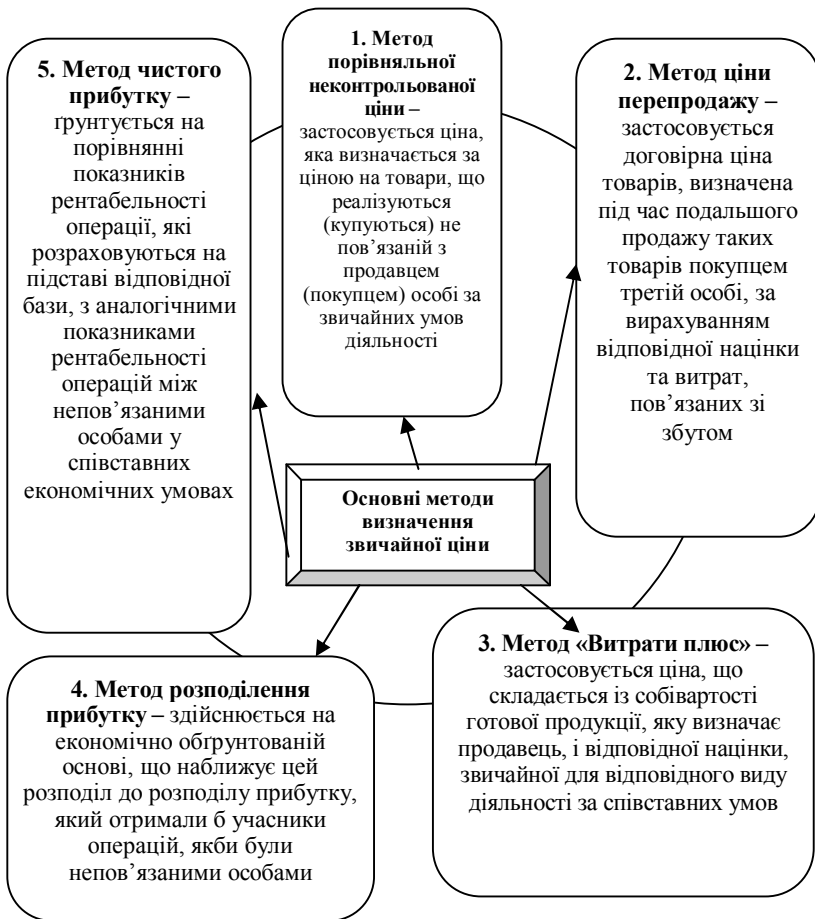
**1. Метод порівняльної неконтрольованої ціни –** застосовується ціна, яка визначається за ціною на товари, що реалізуються (купуються) не пов’язаній з продавцем (покупцем) особі за звичайних умов діяльності

**2. Метод ціни перепродажу –** застосовується договірна ціна товарів, визначена під час подальшого продажу таких товарів покупцем третій особі, за вирахуванням відповідної націнки та витрат, пов’язаних зі збутом

**3. Метод «Витрати плюс» –** застосовується ціна, що складається із собівартості готової продукції, яку визначає продавець, і відповідної націнки, звичайної для відповідного виду діяльності за співставних умов

**4. Метод розподілення прибутку –** здійснюється на економічно обґрунтованій основі, що наближує цей розподіл до розподілу прибутку, який отримали б учасники операцій, якби були непов’язаними особами

**5. Метод чистого прибутку –** ґрунтується на порівнянні показників рентабельності операції, які розраховуються на підставі відповідної бази, з аналогічними показниками рентабельності операцій між непов’язаними особами у співставних економічних умовах

**Основні методи визначення звичайної ціни**